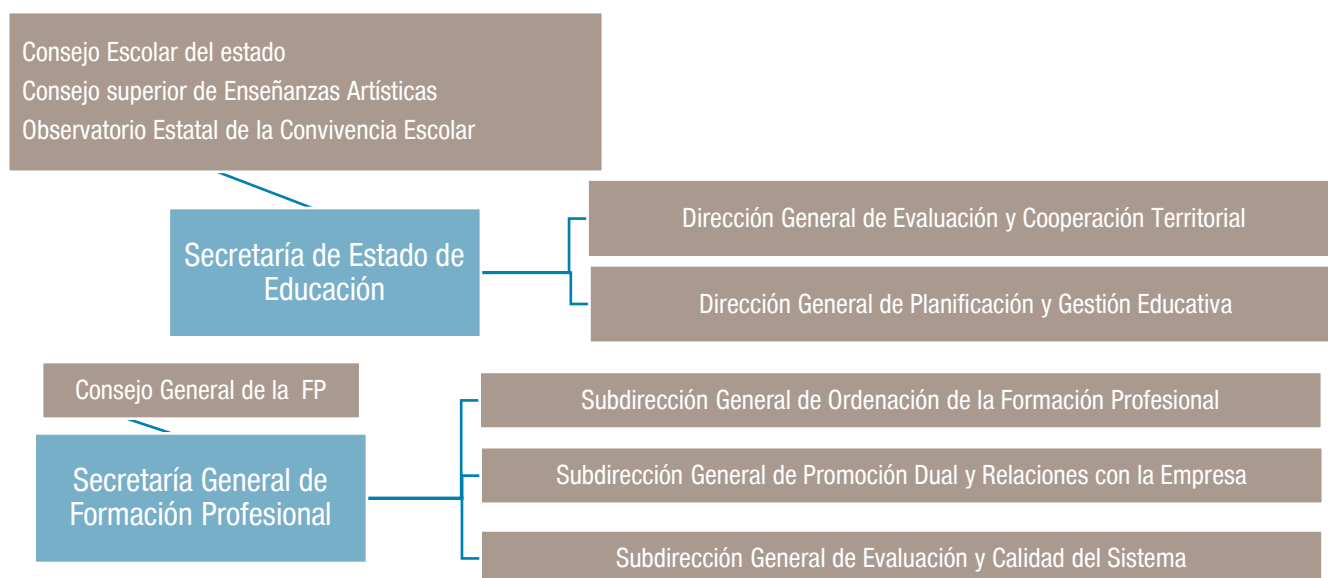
Consejo Escolar del estado
Consejo superior de Enseñanzas Artísticas
Observatorio Estatal de la Convivencia Escolar

Secretaría de Estado de Educación

Dirección General de Evaluación y Cooperación Territorial

Dirección General de Planificación y Gestión Educativa

Consejo General de la FP

Secretaría General de Formación Profesional

Subdirección General de Ordenación de la Formación Profesional

Subdirección General de Promoción Dual y Relaciones con la Empresa

Subdirección General de Evaluación y Calidad del Sistema